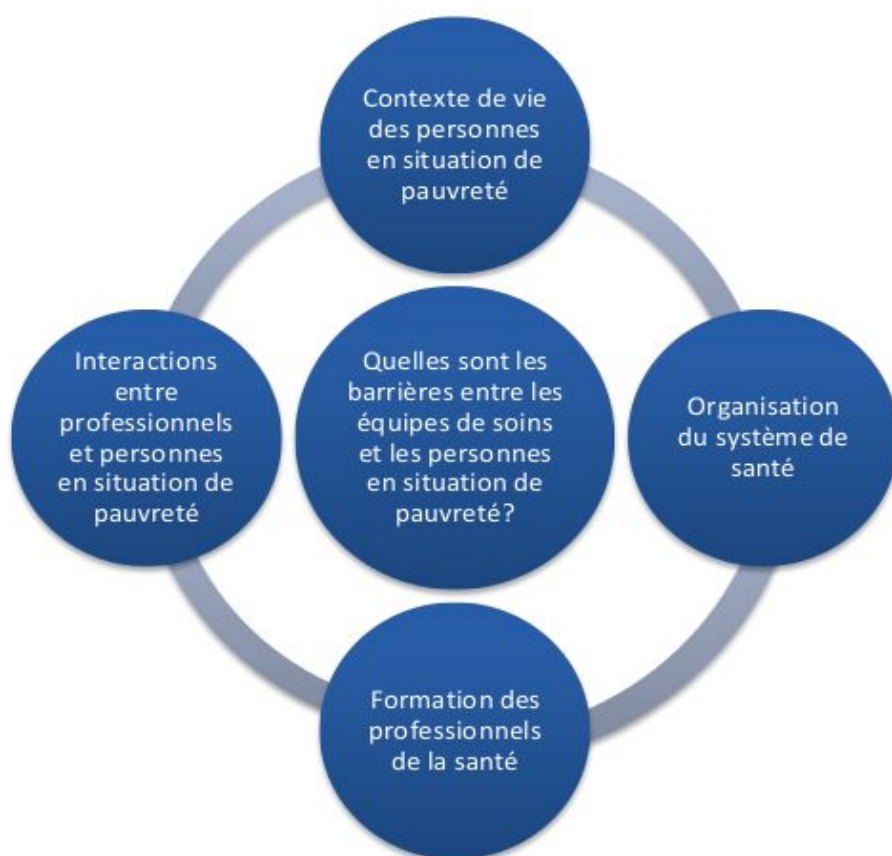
Contexte de vie des personnes en situation de pauvreté

Interactions entre professionnels et personnes en situation de pauvreté

Quelles sont les barrières entre les équipes de soins et les personnes en situation de pauvreté?

Organisation du système de santé

Formation des professionnels de la santé